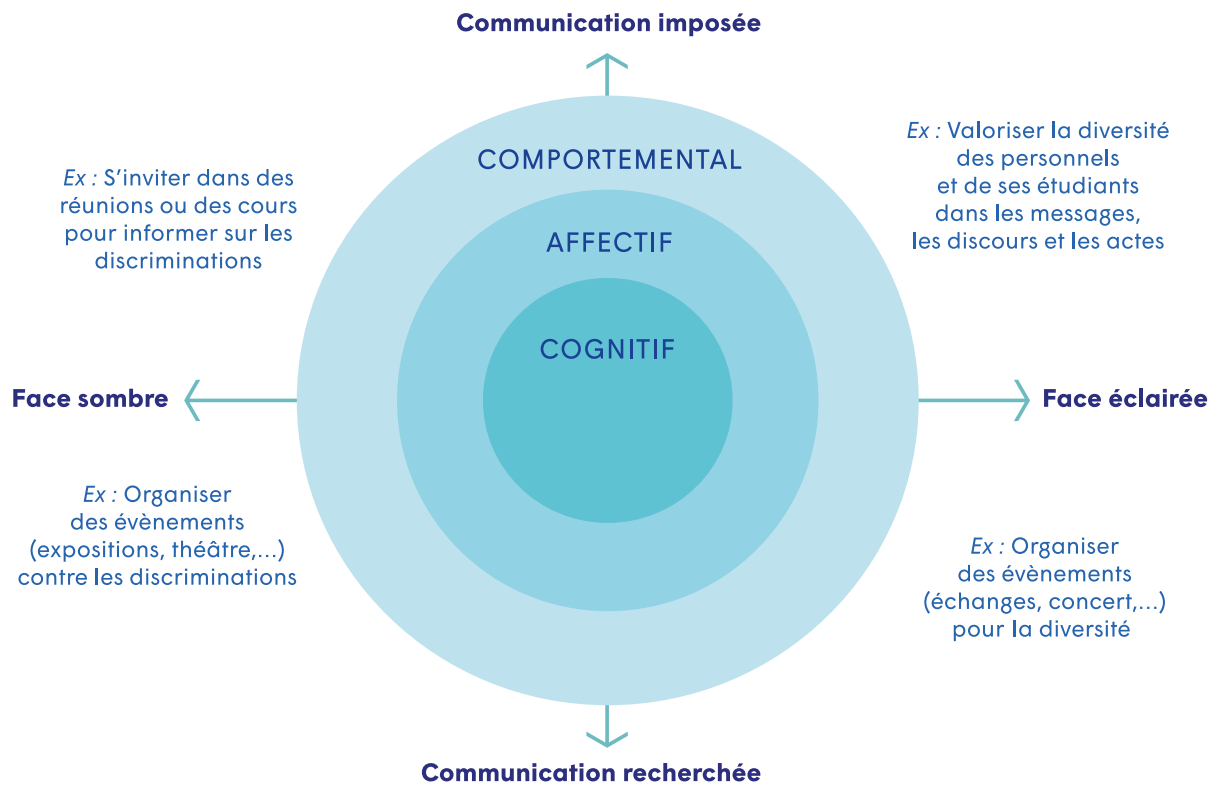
Communication imposée

Ex : S'inviter dans des réunions ou des cours pour informer sur les discriminations

COMPORTEMENTAL

Ex : Valoriser la diversité des personnels et de ses étudiants dans les messages, les discours et les actes

AFFECTIF

COGNITIF

Face sombre

Face éclairée

Ex : Organiser des évènements (expositions, théâtre,...) contre les discriminations

Ex : Organiser des évènements (échanges, concert,...) pour la diversité

Communication recherchée